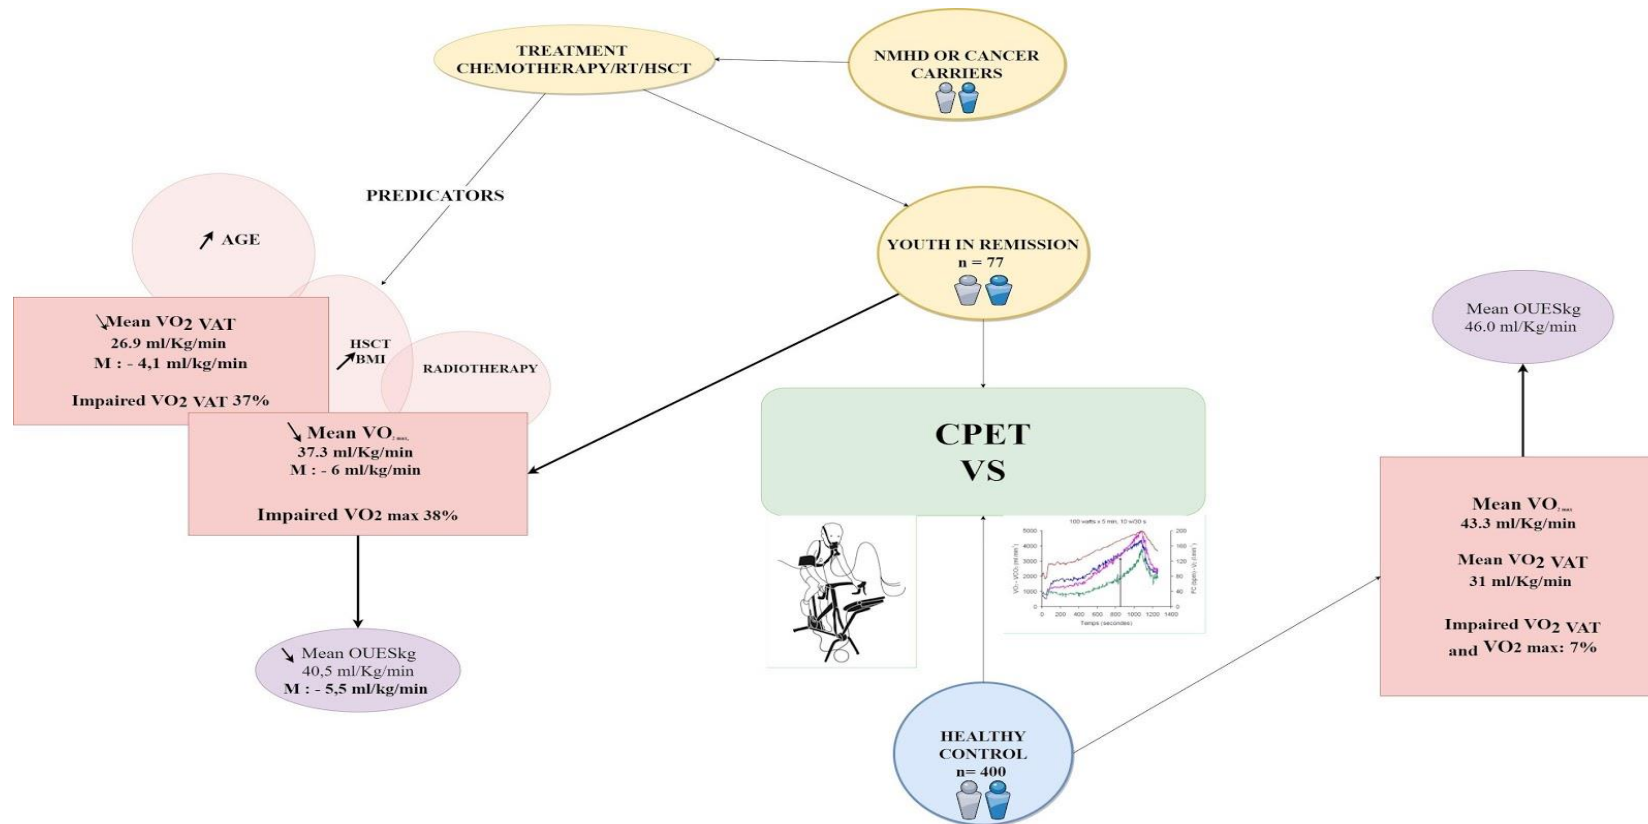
TREATMENT
CHEMOTHERAPY/RT/HSCT

NMHD OR CANCER
CARRIERS

PREDICATORS

↗ AGE

HSCT
↗BMI

RADIOTHERAPY

↘Mean VO2 VAT
26.9 ml/Kg/min
M : - 4,1 ml/kg/min

Impaired VO2 VAT 37%

↘ Mean $VO_{2max}$
37.3 ml/Kg/min
M : - 6 ml/kg/min

Impaired VO2 max 38%

↘ Mean OUESkg
40,5 ml/Kg/min
M : - 5,5 ml/kg/min

YOUTH IN REMISSION
n = 77

CPET
VS

100 watts + 5 min, 10 w/30 s

5000
4000
3000
2000
1000
0
0 200 400 600 800 1000 1200 1400
Temps (secondes)
200
160
120
80
40
0

HEALTHY
CONTROL
n= 400

Mean OUESkg
46.0 ml/Kg/min

Mean $VO_{2max}$
43.3 ml/Kg/min

Mean VO2 VAT
31 ml/Kg/min

Impaired VO2 VAT
and VO2 max: 7%